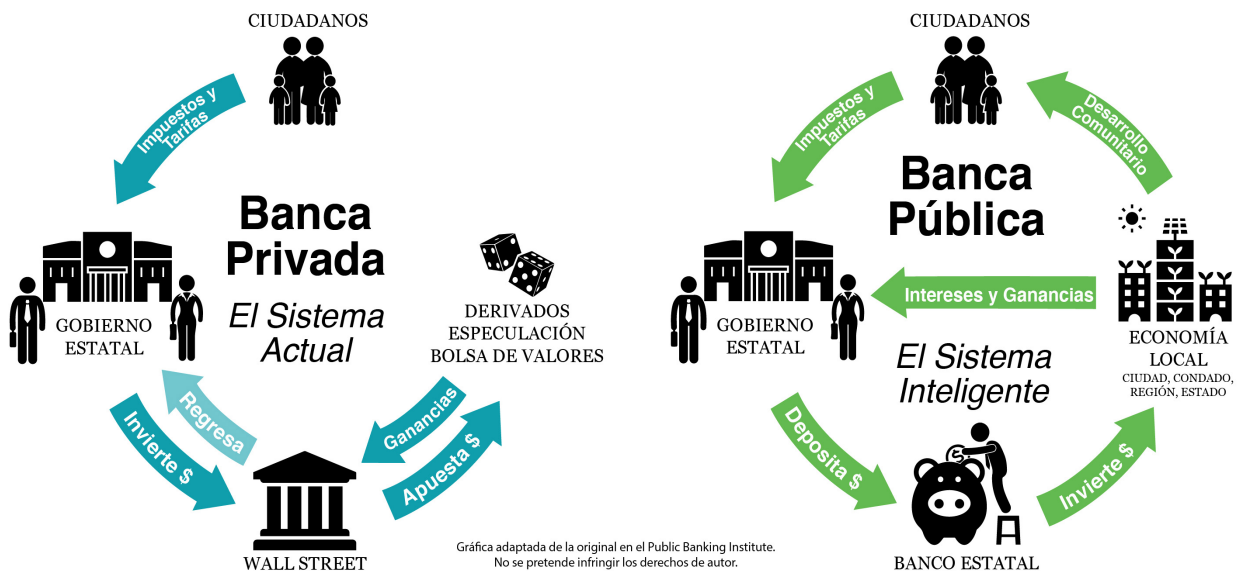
CIUDADANOS

Impuestos y Tarifas

Banca Privada

El Sistema Actual

GOBIERNO ESTATAL

DERIVADOS
ESPECULACIÓN
BOLSA DE VALORES

Regresa

Invierte $

Ganancias

Apuesta $

WALL STREET

Gráfica adaptada de la original en el Public Banking Institute.
No se pretende infringir los derechos de autor.

CIUDADANOS

Impuestos y Tarifas

Desarrollo Comunitario

Banca Pública

Intereses y Ganancias

GOBIERNO ESTATAL

ECONOMÍA LOCAL
CIUDAD, CONDADO, REGIÓN, ESTADO

El Sistema Inteligente

Deposita $

Invierte $

BANCO ESTATAL